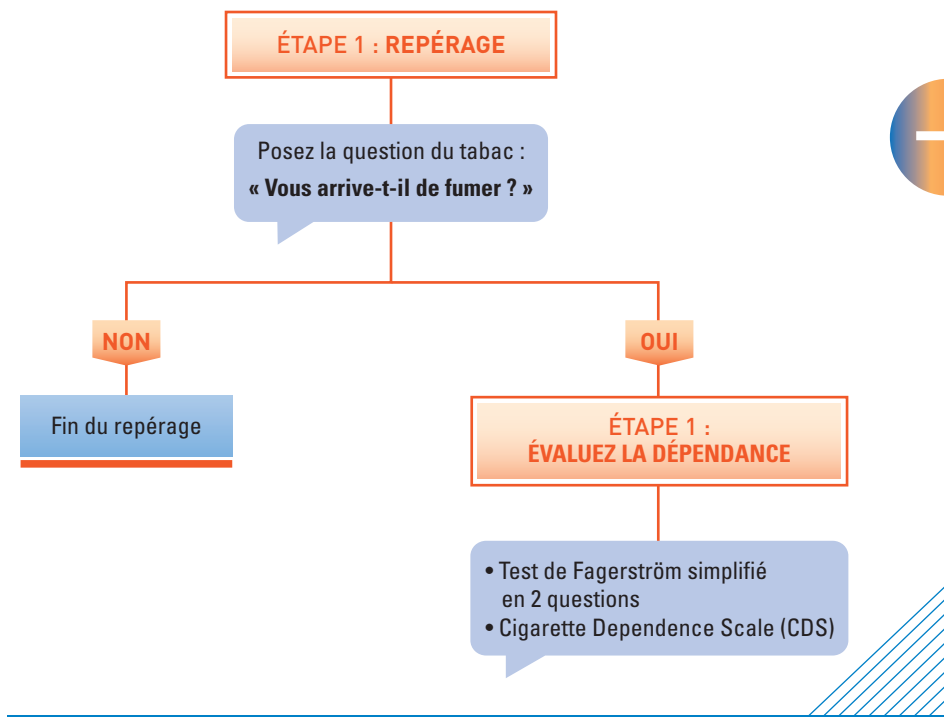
ÉTAPE 1 : REPÉRAGE

Posez la question du tabac :
« Vous arrive-t-il de fumer ? »

NON

Fin du repérage

OUI

ÉTAPE 1 :
ÉVALUEZ LA DÉPENDANCE

• Test de Fagerström simplifié en 2 questions
• Cigarette Dependence Scale (CDS)